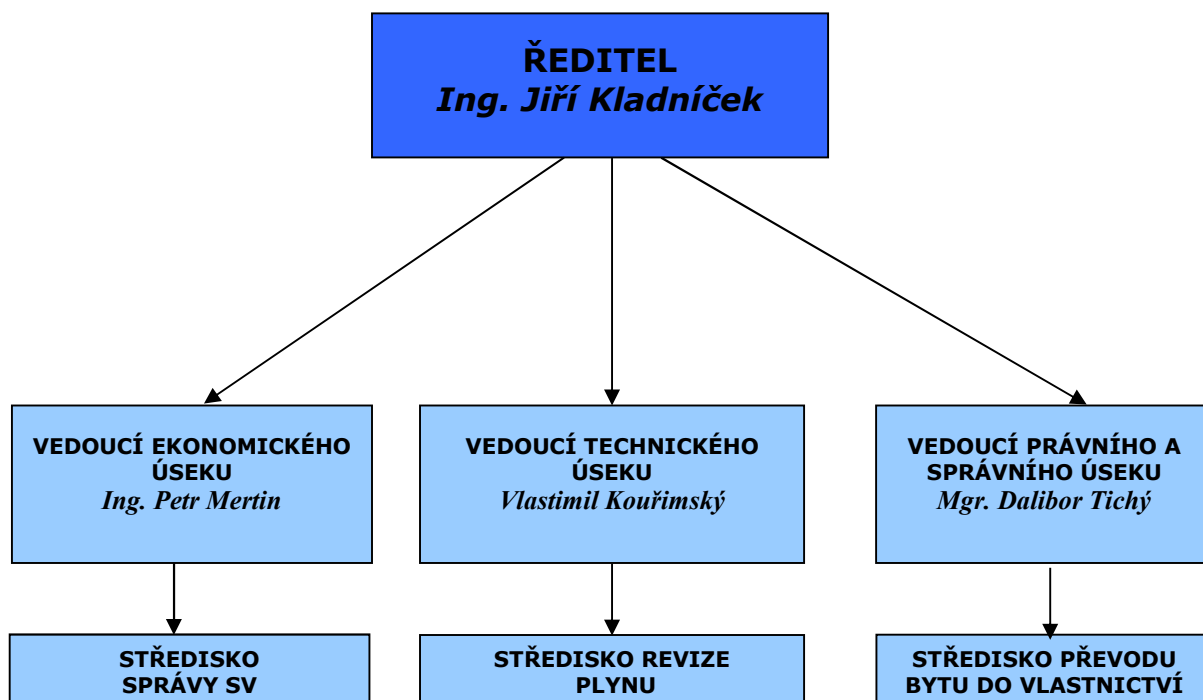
ŘEDITEL
Ing. Jiří Kladníček

VEDOUCÍ EKONOMICKÉHO ÚSEKU
Ing. Petr Mertin

VEDOUCÍ TECHNICKÉHO ÚSEKU
Vlastimil Kouřimský

VEDOUCÍ PRÁVNÍHO A SPRÁVNÍHO ÚSEKU
Mgr. Dalibor Tichý

STŘEDISKO SPRÁVY SV

STŘEDISKO REVIZE PLYNU

STŘEDISKO PŘEVODU BYTU DO VLASTNICTVÍ